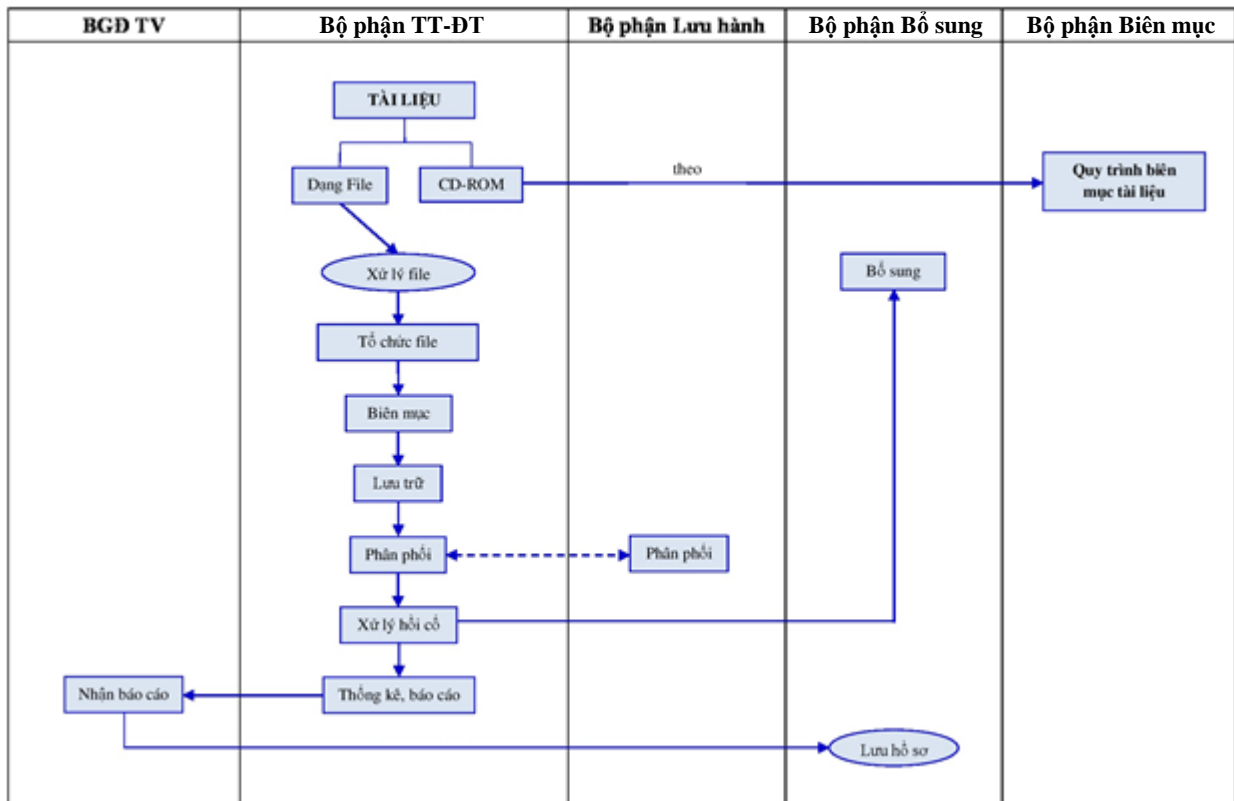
| BGĐ TV | Bộ phận TT-ĐT | Bộ phận Lưu hành | Bộ phận Bổ sung | Bộ phận Biên mục |
|---|---|---|---|---|

TÀI LIỆU

Dạng File

CD-ROM

theo

Quy trình biên mục tài liệu

Xử lý file

Bổ sung

Tổ chức file

Biên mục

Lưu trữ

Phân phối

Phân phối

Xử lý hồi cố

Nhận báo cáo

Thống kê, báo cáo

Lưu hồ sơ